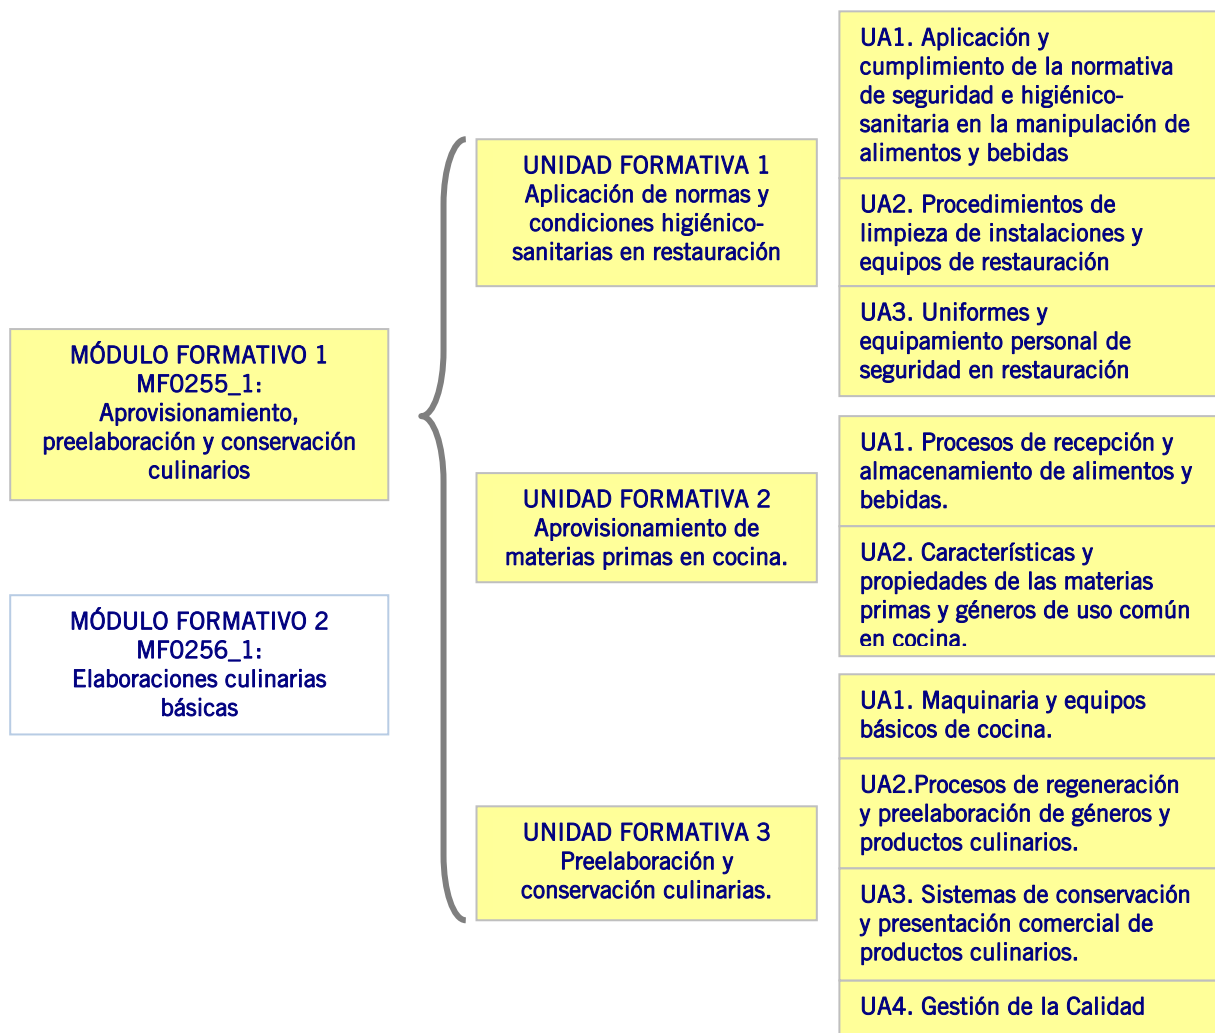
MÓDULO FORMATIVO 1
MF0255_1:
Aprovisionamiento, preelaboración y conservación culinarios

MÓDULO FORMATIVO 2
MF0256_1:
Elaboraciones culinarias básicas

UNIDAD FORMATIVA 1
Aplicación de normas y condiciones higiénico-sanitarias en restauración

UA1. Aplicación y cumplimiento de la normativa de seguridad e higiénico-sanitaria en la manipulación de alimentos y bebidas

UA2. Procedimientos de limpieza de instalaciones y equipos de restauración

UA3. Uniformes y equipamiento personal de seguridad en restauración

UNIDAD FORMATIVA 2
Aprovisionamiento de materias primas en cocina.

UA1. Procesos de recepción y almacenamiento de alimentos y bebidas.

UA2. Características y propiedades de las materias primas y géneros de uso común en cocina.

UNIDAD FORMATIVA 3
Preelaboración y conservación culinarias.

UA1. Maquinaria y equipos básicos de cocina.

UA2.Procesos de regeneración y preelaboración de géneros y productos culinarios.

UA3. Sistemas de conservación y presentación comercial de productos culinarios.

UA4. Gestión de la Calidad